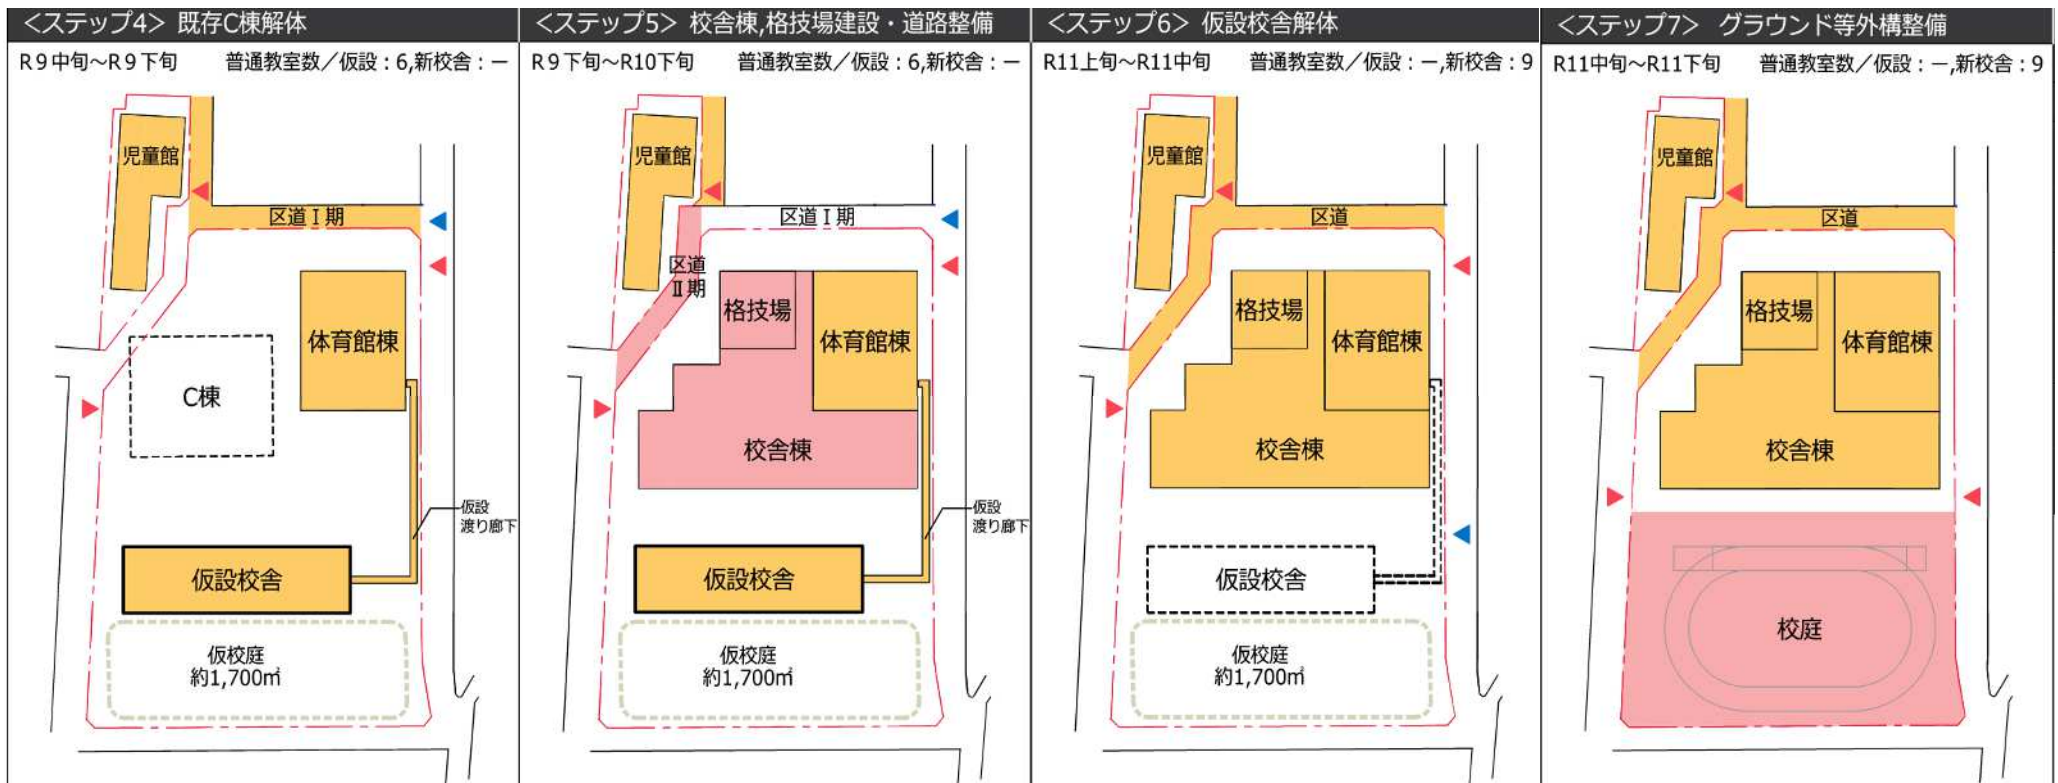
<ステップ4> 既存C棟解体

R9中旬～R9下旬　普通教室数／仮設：6,新校舎：－

児童館

区道Ⅰ期

体育館棟

C棟

仮設渡り廊下

仮設校舎

仮校庭
約1,700㎡

<ステップ5> 校舎棟,格技場建設・道路整備

R9下旬～R10下旬　普通教室数／仮設：6,新校舎：－

児童館

区道Ⅰ期

区道Ⅱ期

格技場

体育館棟

校舎棟

仮設渡り廊下

仮設校舎

仮校庭
約1,700㎡

<ステップ6> 仮設校舎解体

R11上旬～R11中旬　普通教室数／仮設：－,新校舎：9

児童館

区道

格技場

体育館棟

校舎棟

仮設校舎

仮校庭
約1,700㎡

<ステップ7> グラウンド等外構整備

R11中旬～R11下旬　普通教室数／仮設：－,新校舎：9

児童館

区道

格技場

体育館棟

校舎棟

校庭